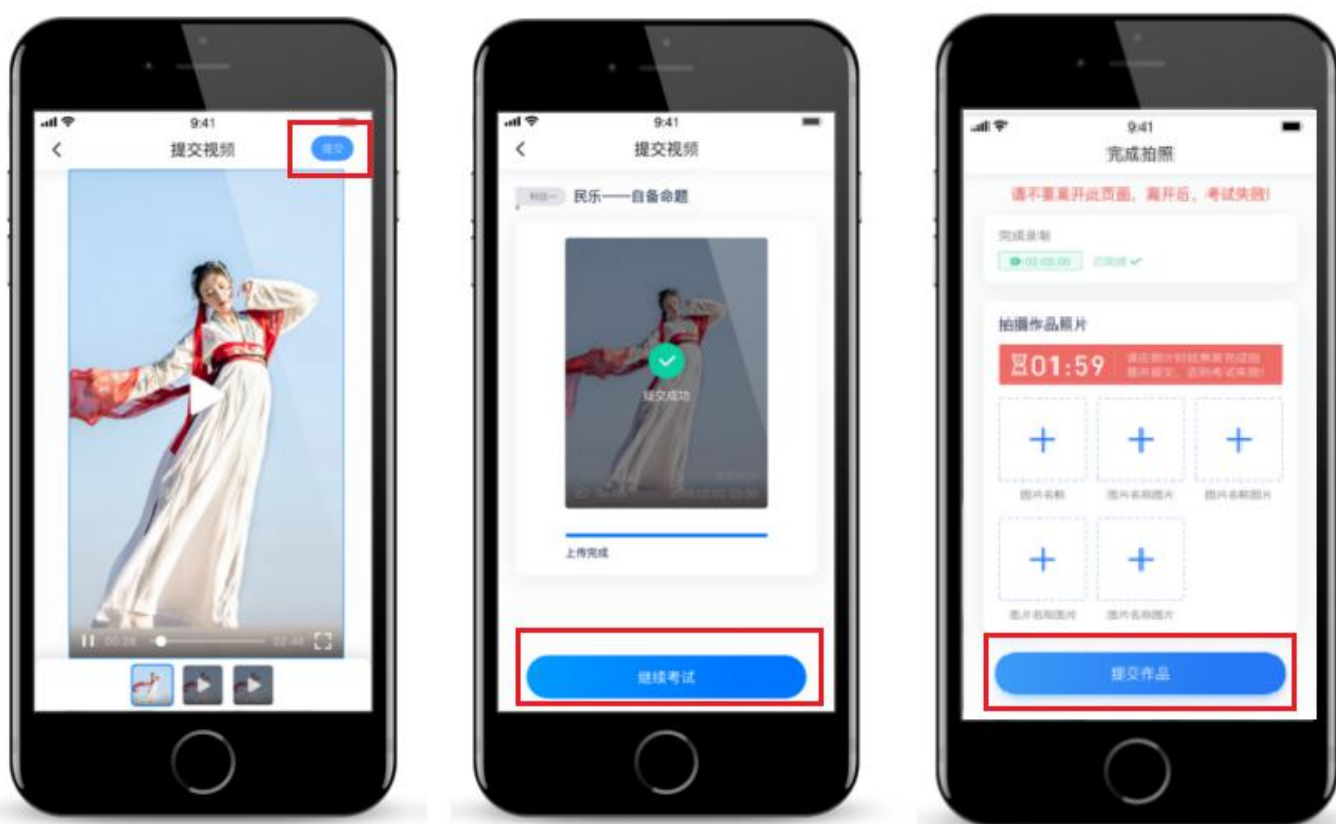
9:41
<
提交视频
提交
II 00:28
02:48

9:41
<
提交视频
科目一 民乐——自备命题
提交成功
上传完成
继续考试

9:41
完成拍照
请不要离开此页面，离开后，考试失败！
完成录制
00:00:00 已完成
拍摄作品照片
01:59
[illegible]
图片名称
图片名称图片
图片名称图片
图片名称图片
图片名称图片
提交作品